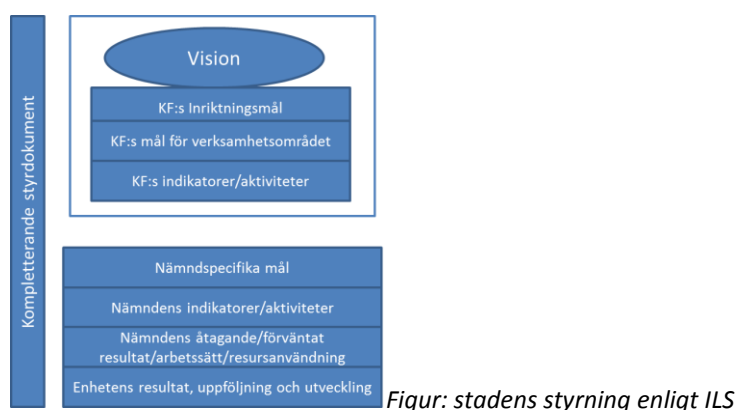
Kompletterande styrdokument

Vision

KF:s Inriktningsmål

KF:s mål för verksamhetsområdet

KF:s indikatorer/aktiviteter

Nämndspecifika mål

Nämndens indikatorer/aktiviteter

Nämndens åtagande/förväntat resultat/arbetssätt/resursanvändning

Enhetens resultat, uppföljning och utveckling

Figur: stadens styrning enligt ILS